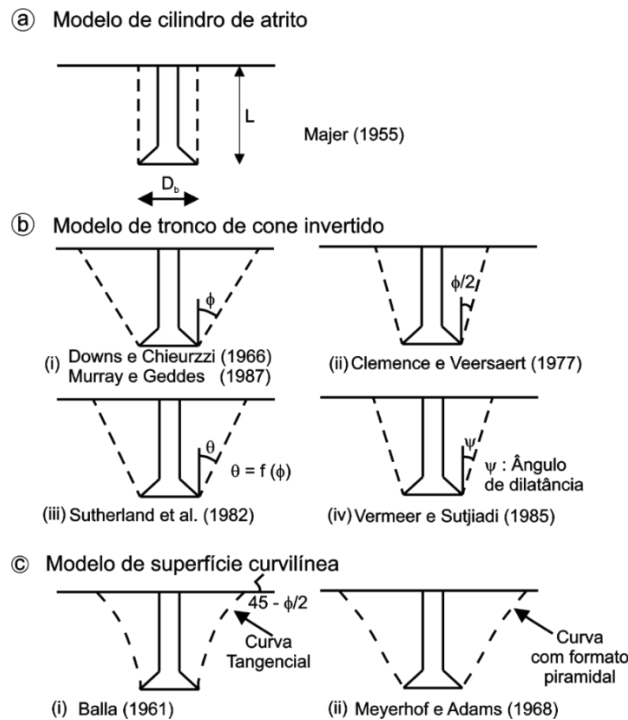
ⓐ Modelo de cilindro de atrito

L

Majer (1955)

$D_b$

ⓑ Modelo de tronco de cone invertido

$\phi$

(i) Downs e Chieurzzi (1966)
Murray e Geddes (1987)

$\phi/2$

(ii) Clemence e Veersaert (1977)

$\theta$

$\theta = f(\phi)$

(iii) Sutherland et al. (1982)

$\psi$

$\psi$ : Ângulo de dilatância

(iv) Vermeer e Sutjiadi (1985)

© Modelo de superfície curvilínea

$45 - \phi/2$

Curva Tangencial

(i) Balla (1961)

Curva com formato piramidal

(ii) Meyerhof e Adams (1968)